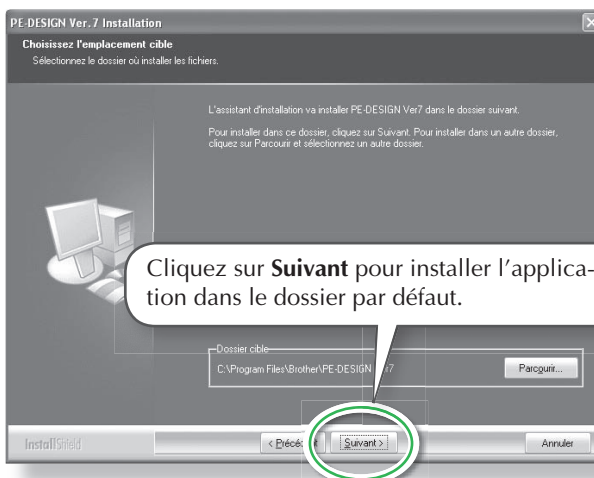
PE-DESIGN Ver. 7 Installation

Choisissez l'emplacement cible

Sélectionnez le dossier où installer les fichiers.

L'assistant d'installation va installer PE-DESIGN Ver7 dans le dossier suivant.

Pour installer dans ce dossier, cliquez sur Suivant. Pour installer dans un autre dossier, cliquez sur Parcourir et sélectionnez un autre dossier.

Cliquez sur **Suivant** pour installer l'application dans le dossier par défaut.

Dossier cible

C:\Program Files\Brother\PE-DESIGN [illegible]7

Parcourir...

InstallShield

< Préc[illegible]

Suivant >

Annuler